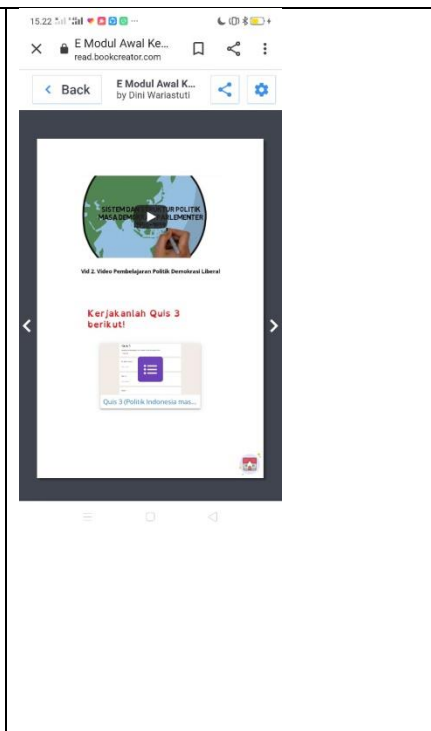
15.22

E Modul Awal Ke...
read.bookcreator.com

Back
E Modul Awal K...
by Dini Wariastuti

SISTEM DAN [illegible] UR POLITIK MASA DEM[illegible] PARLEMENTER

Vid 2. Video Pembelajaran Politik Demokrasi Liberal

Kerjakanlah Quis 3 berikut!

Quis 3 (Politik Indonesia mas...